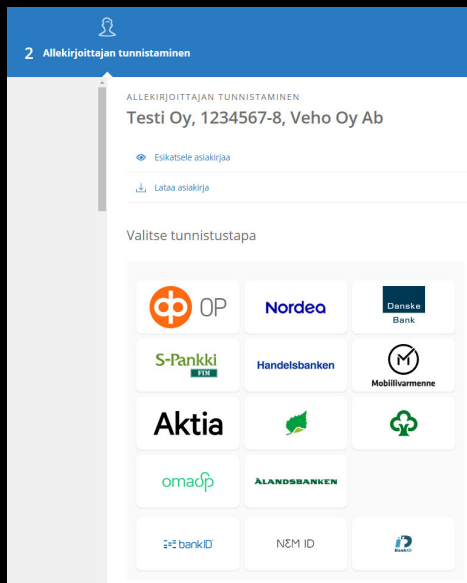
2 Allekirjoittajan tunnistaminen

ALLEKIRJOITTAJAN TUNNISTAMINEN

Testi Oy, 1234567-8, Veho Oy Ab

Esikatsele asiakirjaa

Lataa asiakirja

Valitse tunnistustapa

OP

Nordea

Danske Bank

S-Pankki FIM

Handelsbanken

Mobiilivarmenne

Aktia

omaSP

ÅLANDSBANKEN

bankID

NEM ID

BankID